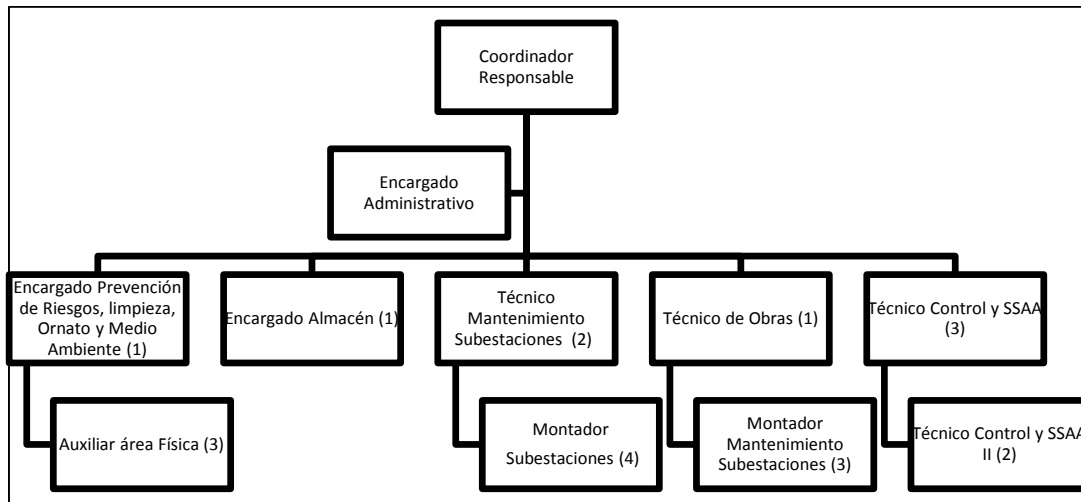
Coordinador Responsable

Encargado Administrativo

Encargado Prevención de Riesgos, limpieza, Ornato y Medio Ambiente (1)

Encargado Almacén (1)

Técnico Mantenimiento Subestaciones (2)

Técnico de Obras (1)

Técnico Control y SSAA (3)

Auxiliar área Física (3)

Montador Subestaciones (4)

Montador Mantenimiento Subestaciones (3)

Técnico Control y SSAA II (2)